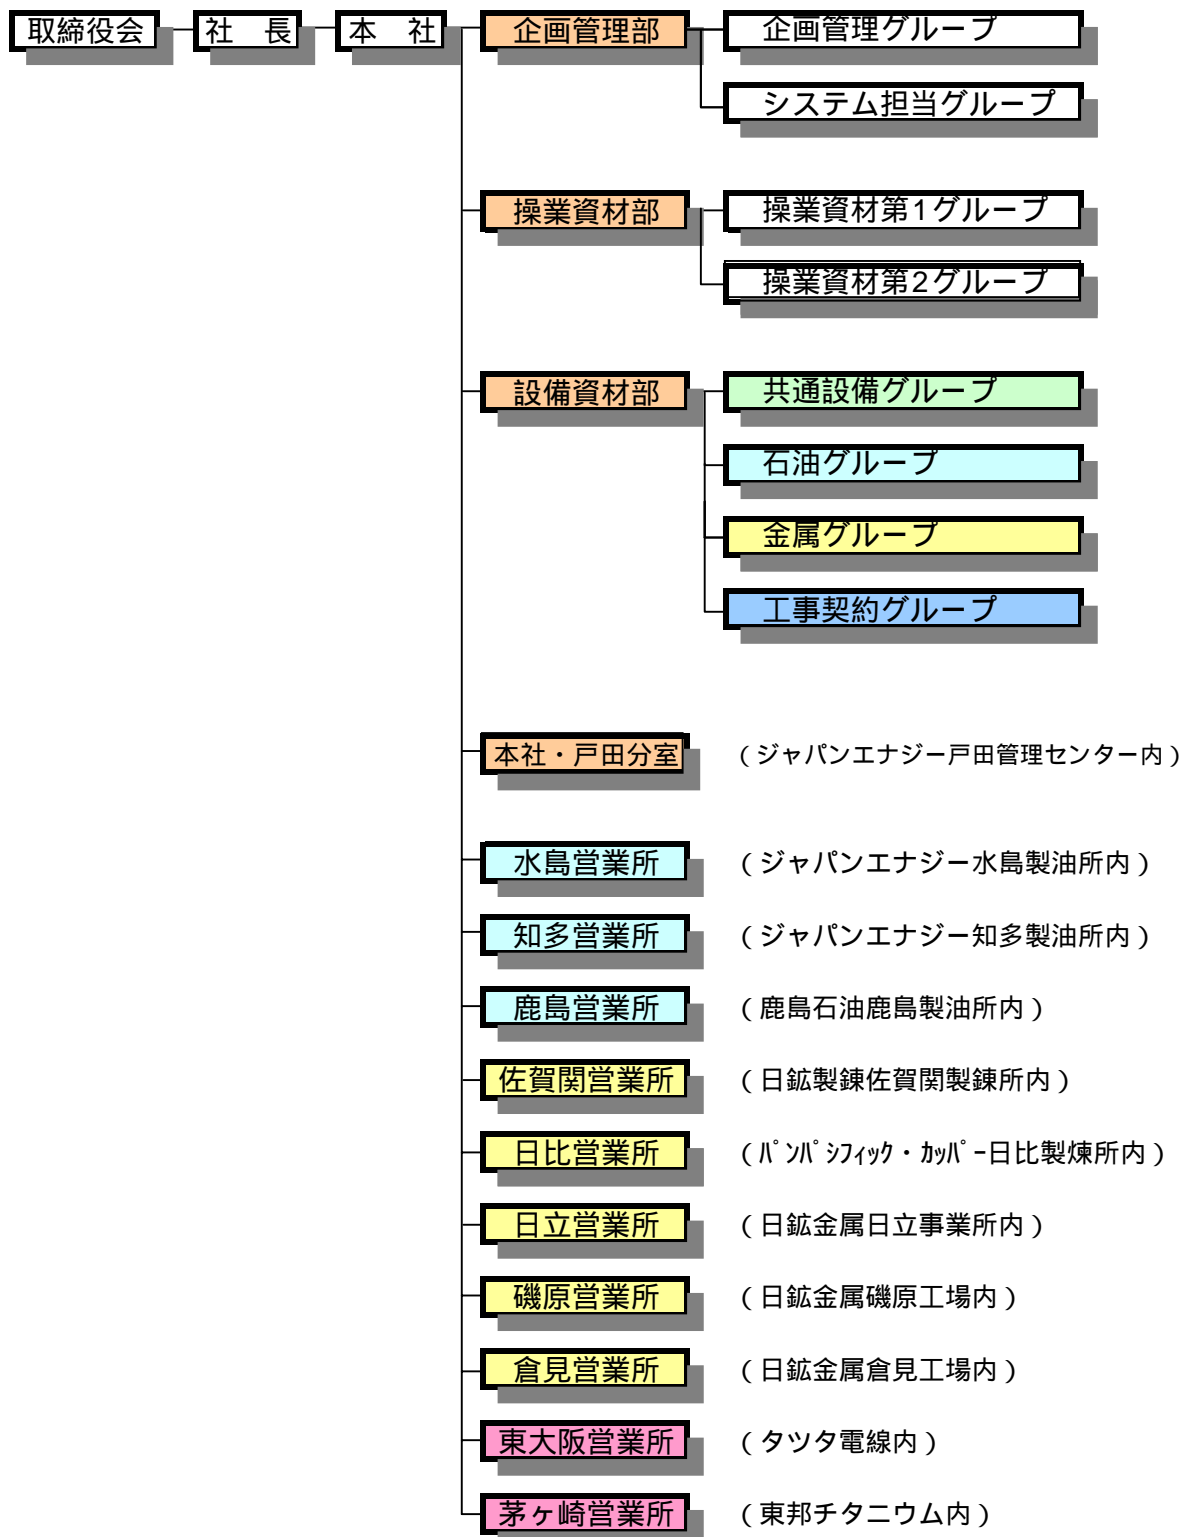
取締役会
社　長
本　社

企画管理部
企画管理グループ
システム担当グループ

操業資材部
操業資材第1グループ
操業資材第2グループ

設備資材部
共通設備グループ
石油グループ
金属グループ
工事契約グループ

本社・戸田分室　（ジャパンエナジー戸田管理センター内）
水島営業所　（ジャパンエナジー水島製油所内）
知多営業所　（ジャパンエナジー知多製油所内）
鹿島営業所　（鹿島石油鹿島製油所内）
佐賀関営業所　（日鉱製錬佐賀関製錬所内）
日比営業所　（ﾊﾟﾝﾊﾟｼﾌｨｯｸ・ｶｯﾊﾟｰ日比製煉所内）
日立営業所　（日鉱金属日立事業所内）
磯原営業所　（日鉱金属磯原工場内）
倉見営業所　（日鉱金属倉見工場内）
東大阪営業所　（タツタ電線内）
茅ヶ崎営業所　（東邦チタニウム内）